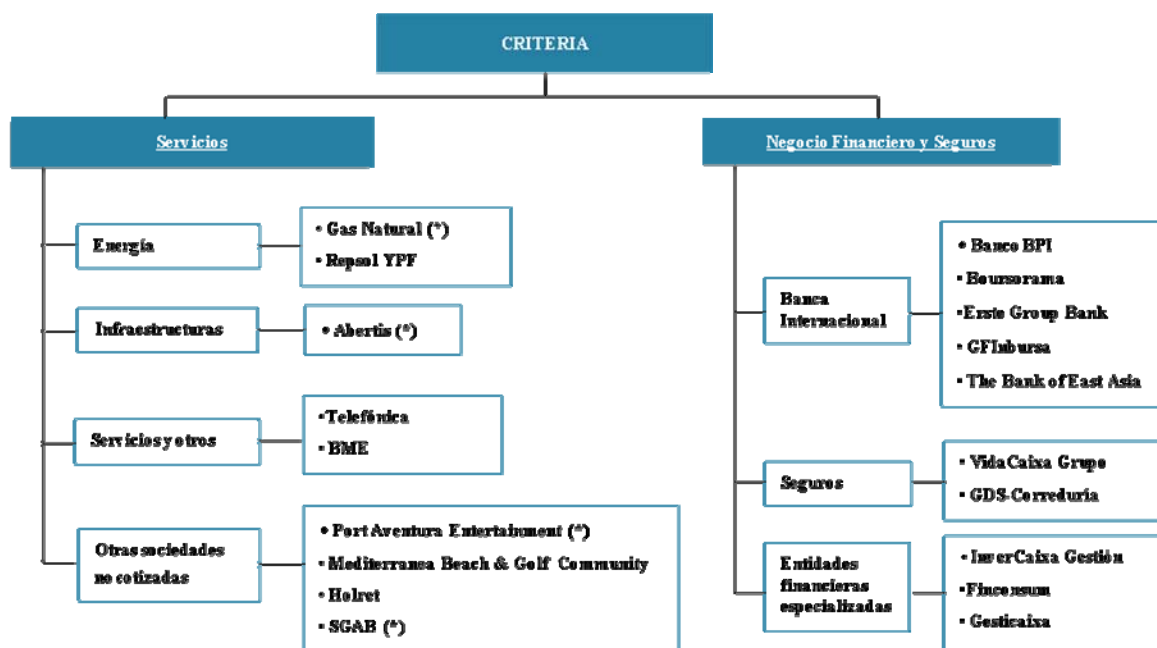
CRITERIA

Servicios

Energía

• Gas Natural (*)
• Repsol YPF

Infraestructuras

• Abertis (*)

Servicios y otros

•Telefónica
• BME

Otras sociedades no cotizadas

• Port Aventura Entertainment (*)
• Mediterranea Beach & Golf Community
• Holret
• SGAB (*)

Negocio Financiero y Seguros

Banca Internacional

• Banco BPI
• Boursorama
• Erste Group Bank
• GFInbursa
• The Bank of East Asia

Seguros

• VidaCaixa Grupo
• GDS-Correduría

Entidades financieras especializadas

• InverCaixa Gestión
• Finconsum
• Gesticaixa